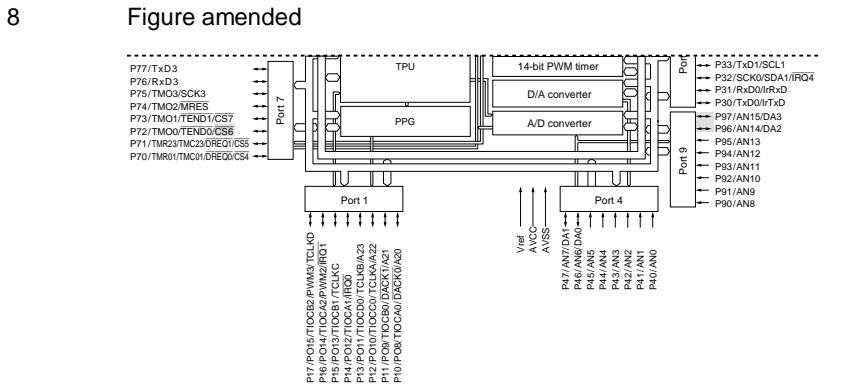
8 Figure amended

P77/TxD3
P76/RxD3
P75/TMO3/SCK3
P74/TMO2/$\overline{MRES}$
P73/TMO1/$\overline{TEND1}$/$\overline{CS7}$
P72/TMO0/$\overline{TEND0}$/$\overline{CS6}$
P71/TMR23/TMC23/$\overline{DREQ1}$/$\overline{CS5}$
P70/TMR01/TMC01/$\overline{DREQ0}$/$\overline{CS4}$

Port 7

TPU

PPG

14-bit PWM timer

D/A converter

A/D converter

Port

P33/TxD1/SCL1
P32/SCK0/SDA1/$\overline{IRQ4}$
P31/RxD0/IrRxD
P30/TxD0/IrTxD

Port 9

P97/AN15/DA3
P96/AN14/DA2
P95/AN13
P94/AN12
P93/AN11
P92/AN10
P91/AN9
P90/AN8

Port 1

P17/PO15/TIOCB2/PWM3/TCLKD
P16/PO14/TIOCA2/PWM2/$\overline{IRQ1}$
P15/PO13/TIOCB1/TCLKC
P14/PO12/TIOCA1/$\overline{IRQ0}$
P13/PO11/TIOCD0/TCLKB/A23
P12/PO10/TIOCC0/TCLKA/A22
P11/PO9/TIOCB0/$\overline{DACK1}$/A21
P10/PO8/TIOCA0/$\overline{DACK0}$/A20

Vref
AVCC
AVSS

Port 4

P47/AN7/DA1
P46/AN6/DA0
P45/AN5
P44/AN4
P43/AN3
P42/AN2
P41/AN1
P40/AN0